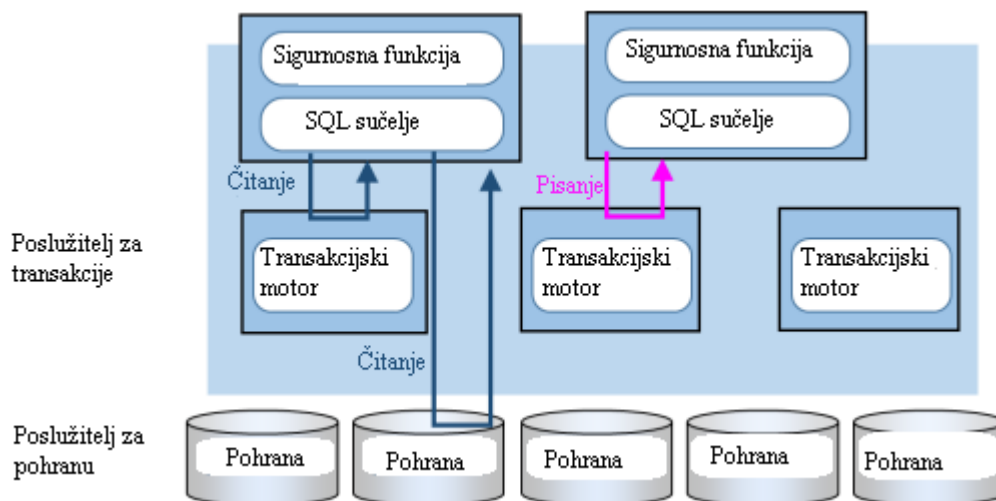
Sigurnosna funkcija

SQL sučelje

Sigurnosna funkcija

SQL sučelje

Čitanje

Pisanje

Poslužitelj za transakcije

Transakcijski motor

Transakcijski motor

Transakcijski motor

Čitanje

Poslužitelj za pohranu

Pohrana

Pohrana

Pohrana

Pohrana

Pohrana